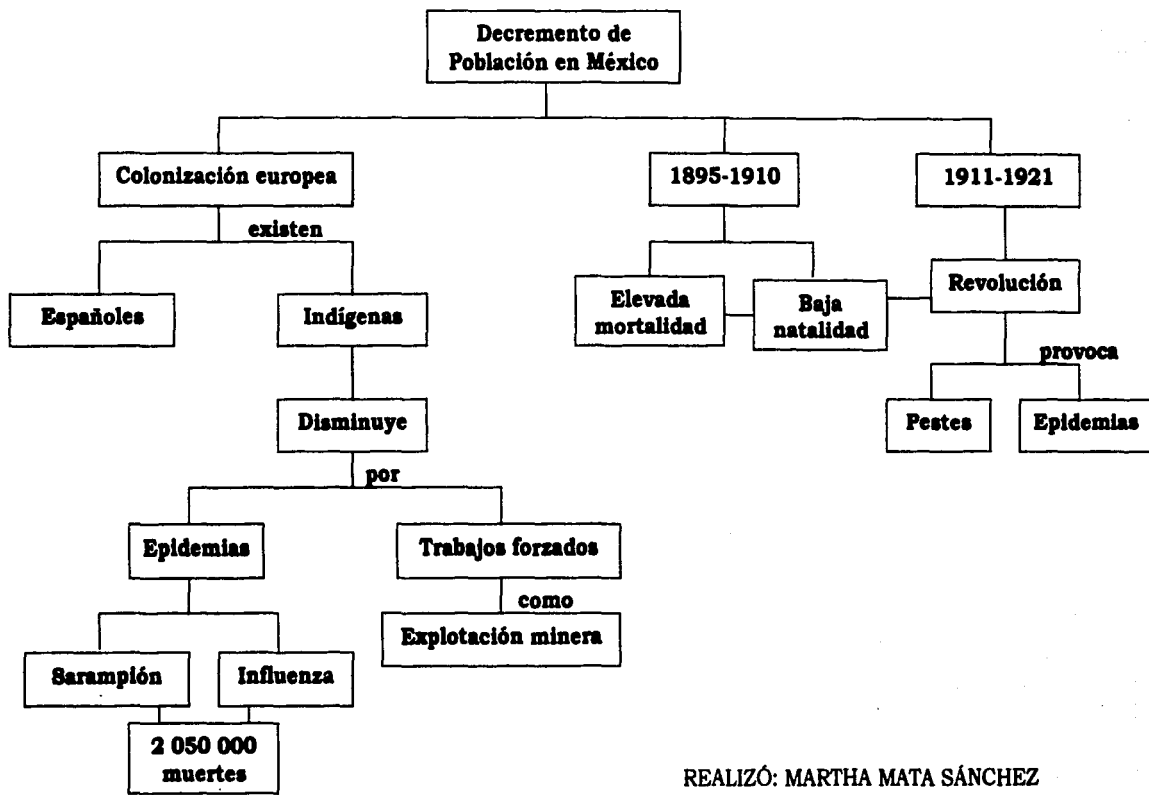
Decremento de Población en México

Colonización europea

existen

Españoles

Indígenas

Disminuye

por

Epidemias

Trabajos forzados

como

Explotación minera

Sarampión

Influenza

2 050 000 muertes

1895-1910

Elevada mortalidad

Baja natalidad

1911-1921

Revolución

provoca

Pestes

Epidemias

REALIZÓ: MARTHA MATA SÁNCHEZ